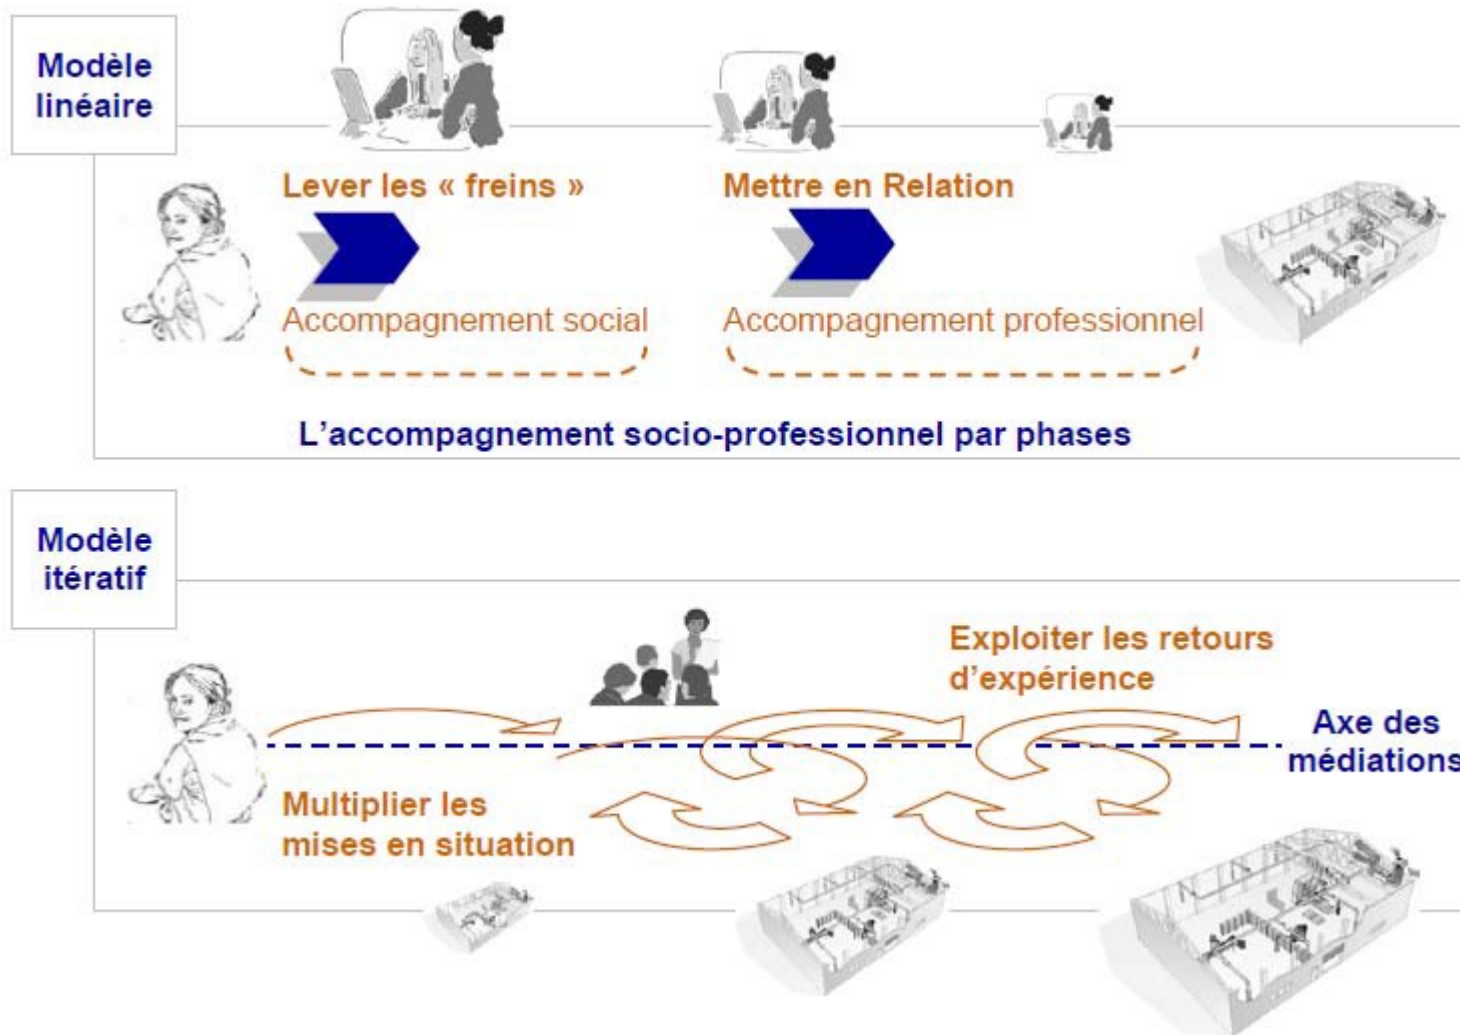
Modèle linéaire

Lever les « freins »

Mettre en Relation

Accompagnement social

Accompagnement professionnel

L'accompagnement socio-professionnel par phases

Modèle itératif

Exploiter les retours d'expérience

Axe des médiations

Multiplier les mises en situation